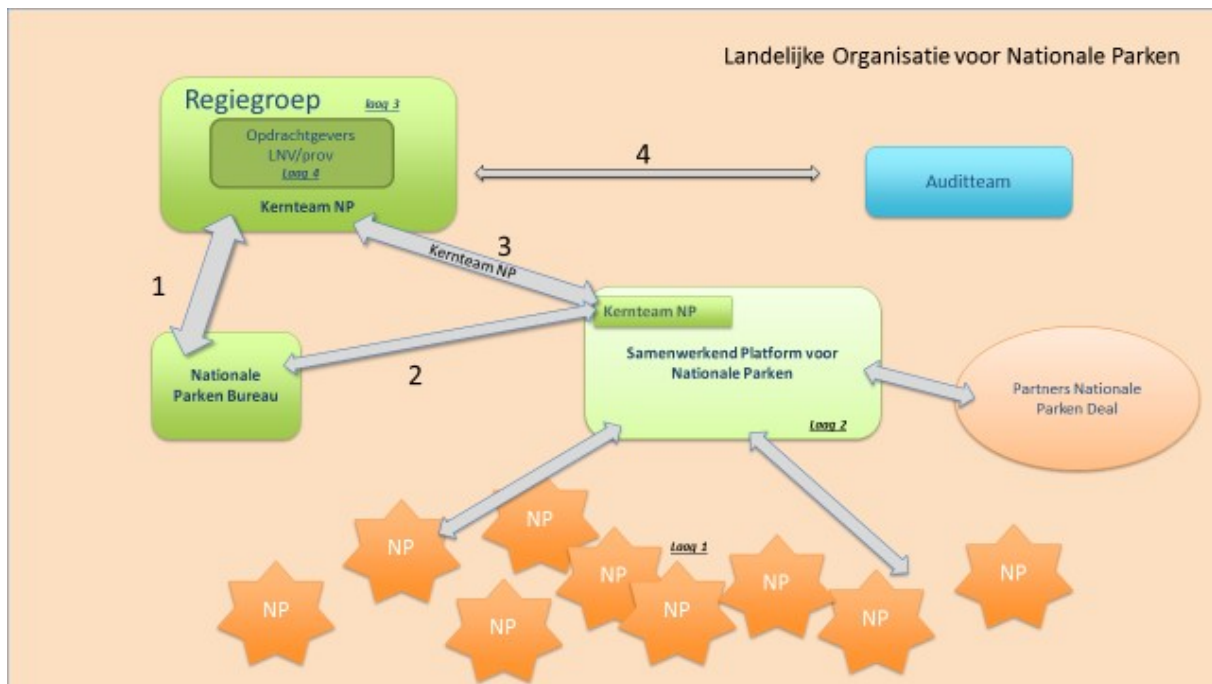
Landelijke Organisatie voor Nationale Parken

Regiegroep
Laag 3

Opdrachtgevers LNV/prov
Laag 4

Kernteam NP

4

Auditteam

1

3

Kernteam NP

Kernteam NP

Nationale Parken Bureau

2

Samenwerkend Platform voor Nationale Parken

Laag 2

Partners Nationale Parken Deal

NP

NP

Laag 1

NP

NP

NP

NP

NP

NP

NP

NP